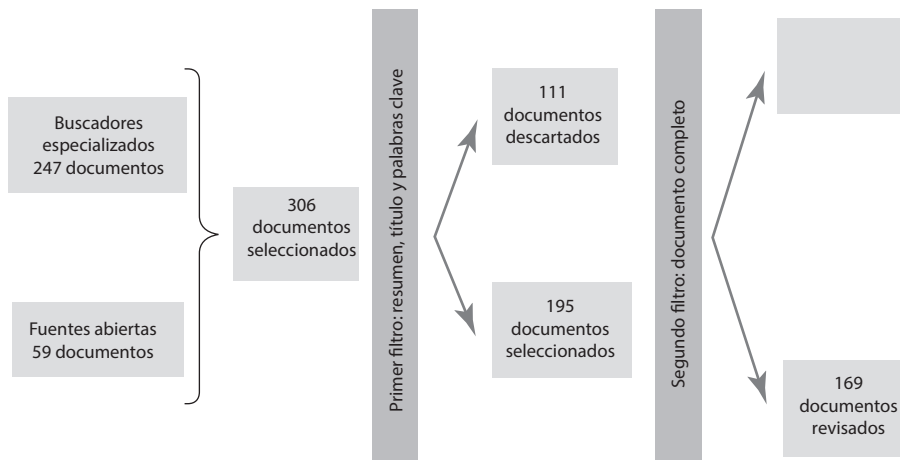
Buscadores especializados 247 documentos

Fuentes abiertas 59 documentos

306 documentos seleccionados

Primer filtro: resumen, título y palabras clave

111 documentos descartados

195 documentos seleccionados

Segundo filtro: documento completo

169 documentos revisados